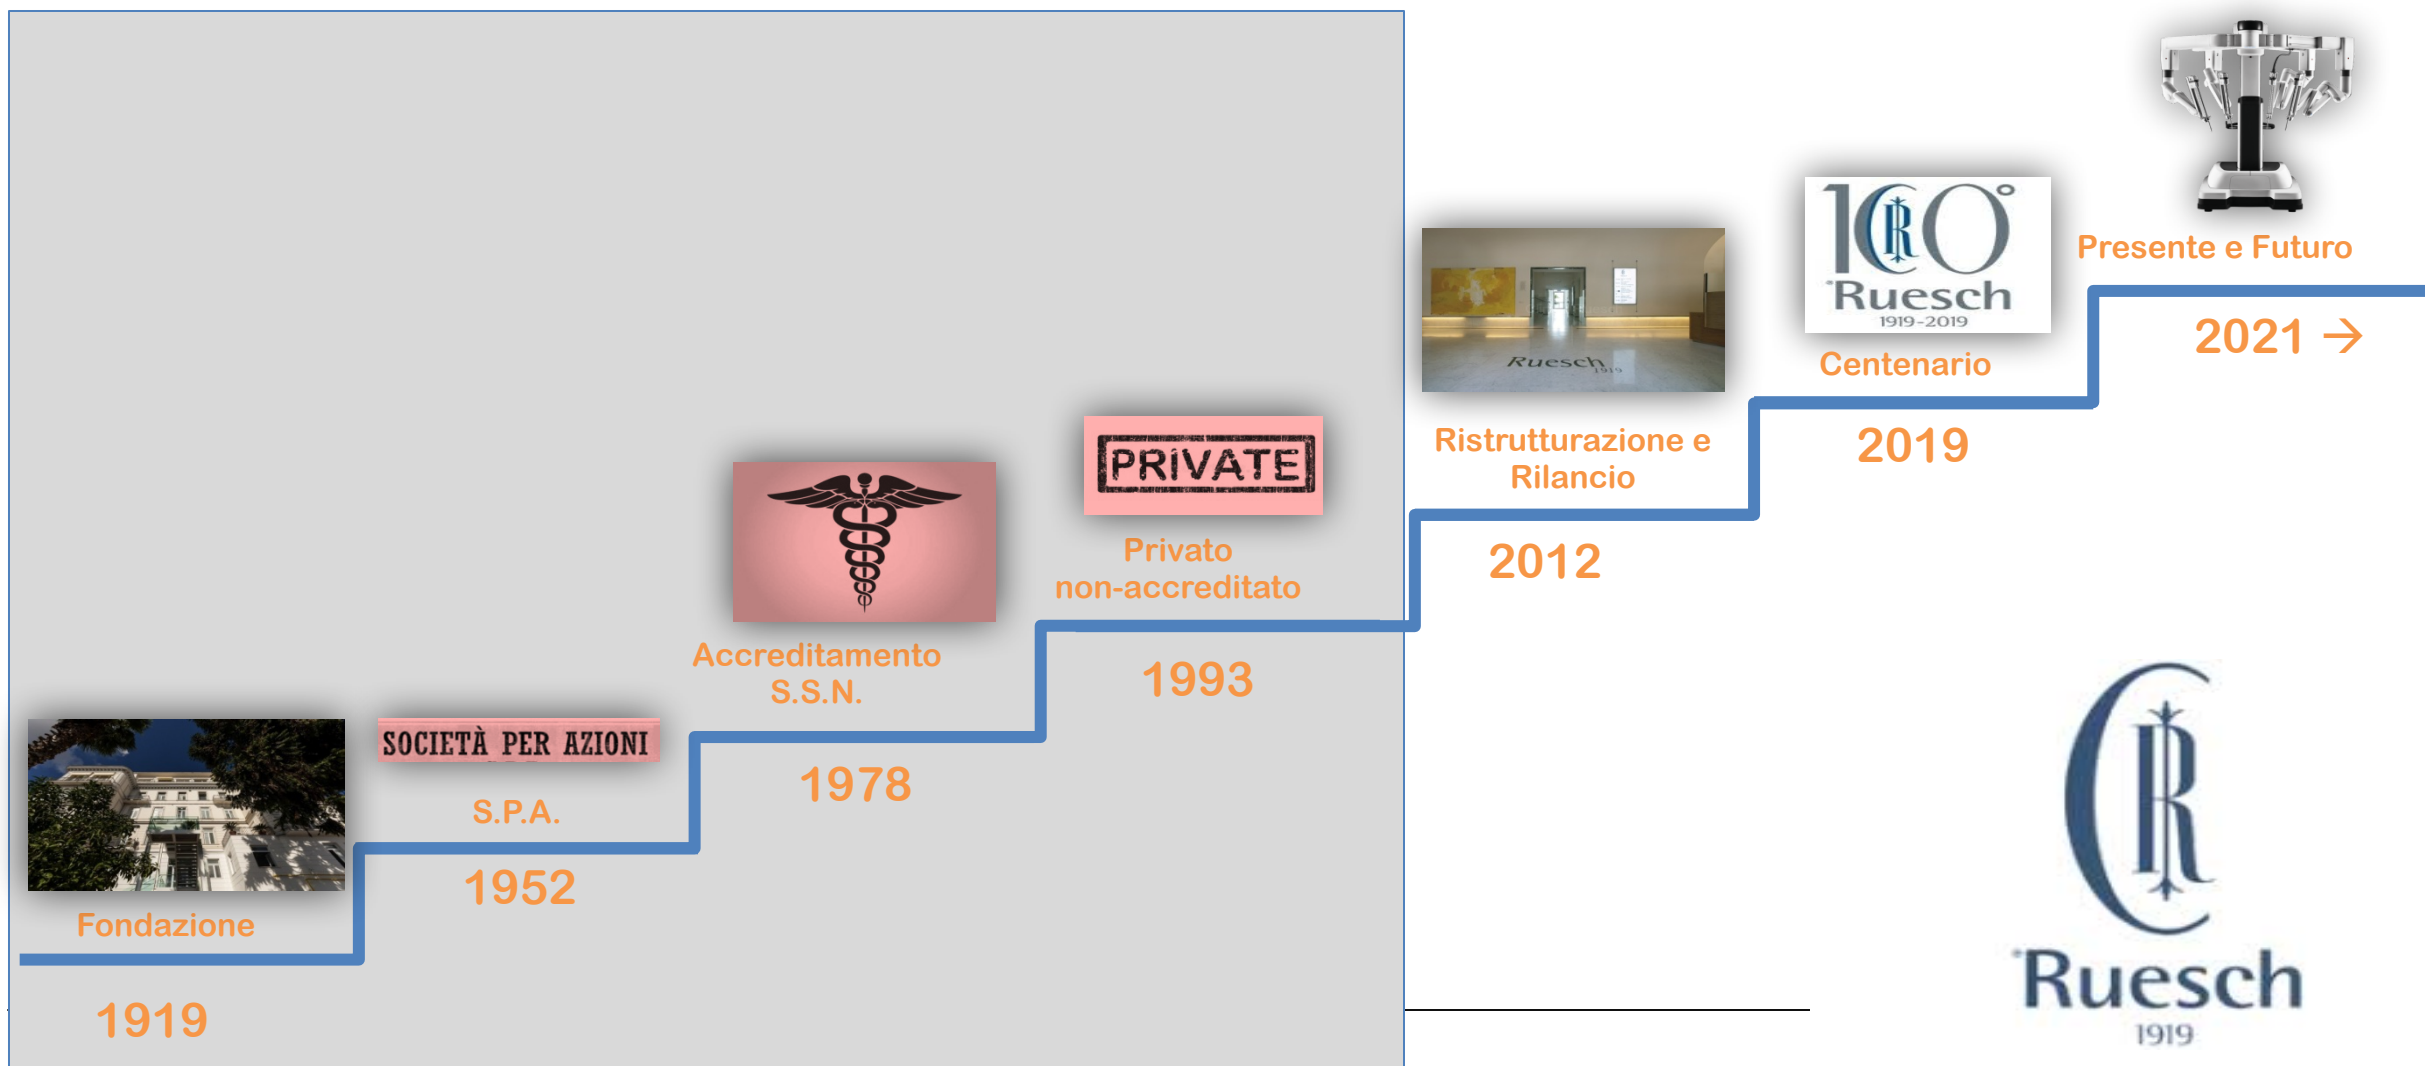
Fondazione

1919

SOCIETÀ PER AZIONI

S.P.A.

1952

Accreditamento S.S.N.

1978

PRIVATE

Privato non-accreditato

1993

Ruesch 1919

Ristrutturazione e Rilancio

2012

100 Ruesch 1919-2019

Centenario

2019

Presente e Futuro

2021 →

Ruesch 1919